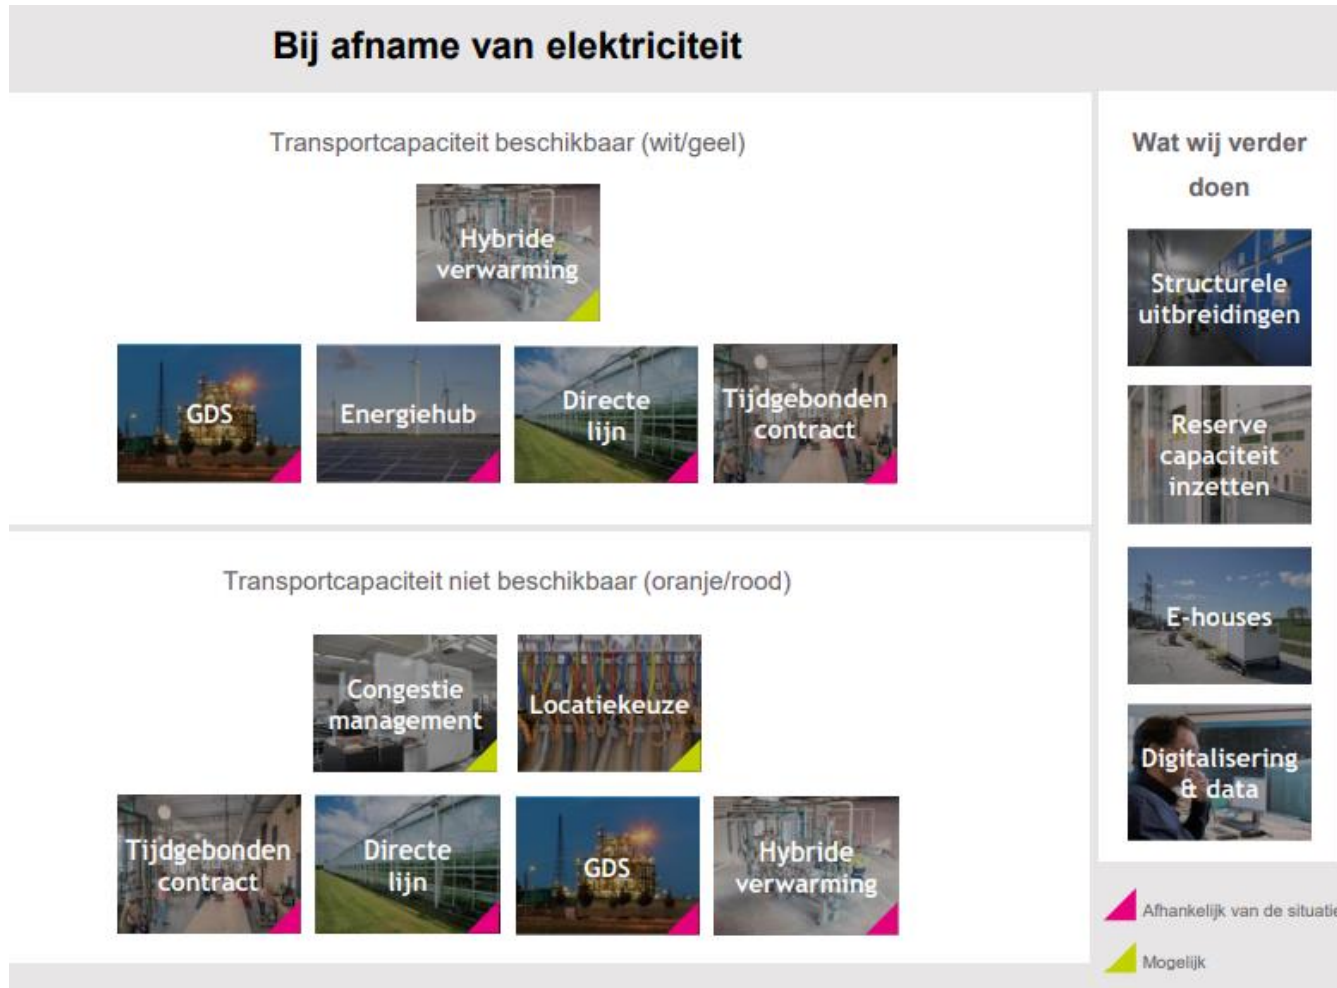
Bij afname van elektriciteit

Transportcapaciteit beschikbaar (wit/geel)

Hybride verwarming

GDS

Energiehub

Directe lijn

Tijdgebonden contract

Transportcapaciteit niet beschikbaar (oranje/rood)

Congestie management

Locatiekeuze

Tijdgebonden contract

Directe lijn

GDS

Hybride verwarming

Wat wij verder doen

Structurele uitbreidingen

Reserve capaciteit inzetten

E-houses

Digitalisering & data

Afhankelijk van de situatie

Mogelijk